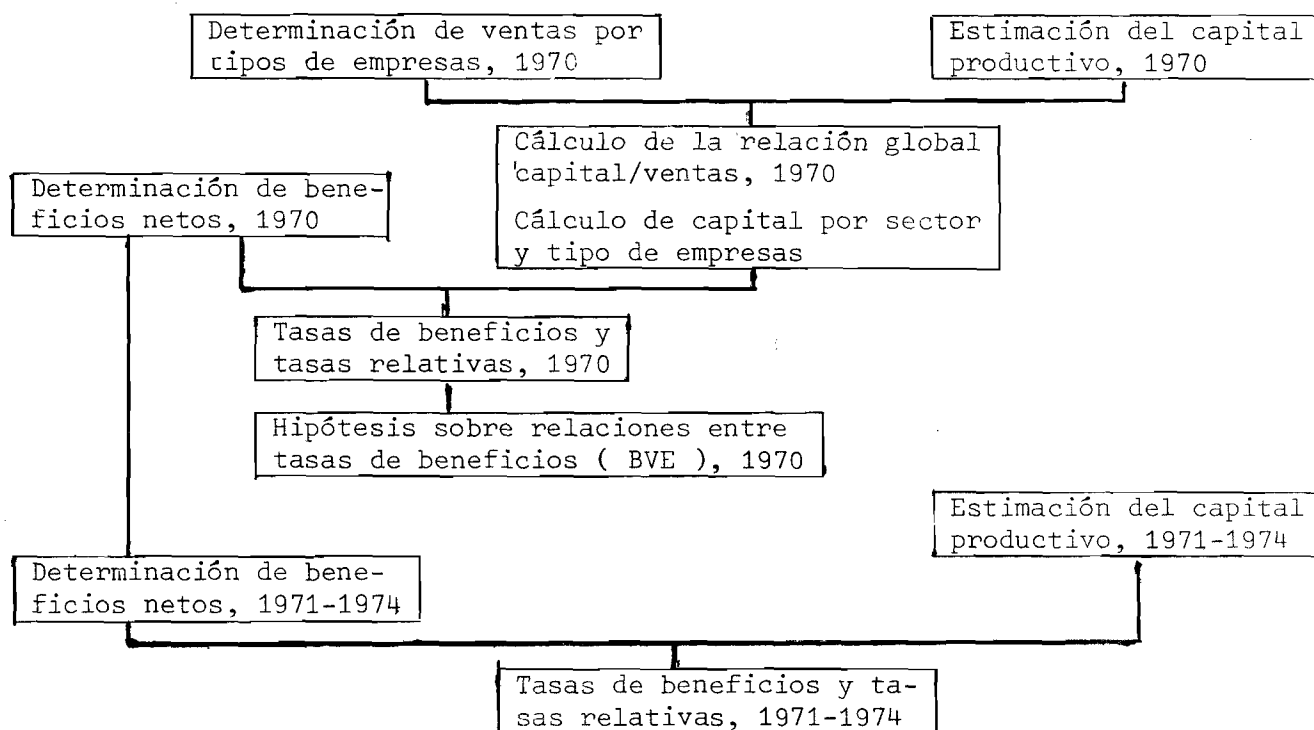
Determinación de ventas por tipos de empresas, 1970

Estimación del capital productivo, 1970

Cálculo de la relación global capital/ventas, 1970

Cálculo de capital por sector y tipo de empresas

Determinación de beneficios netos, 1970

Tasas de beneficios y tasas relativas, 1970

Hipótesis sobre relaciones entre tasas de beneficios ( BVE ), 1970

Estimación del capital productivo, 1971-1974

Determinación de beneficios netos, 1971-1974

Tasas de beneficios y tasas relativas, 1971-1974